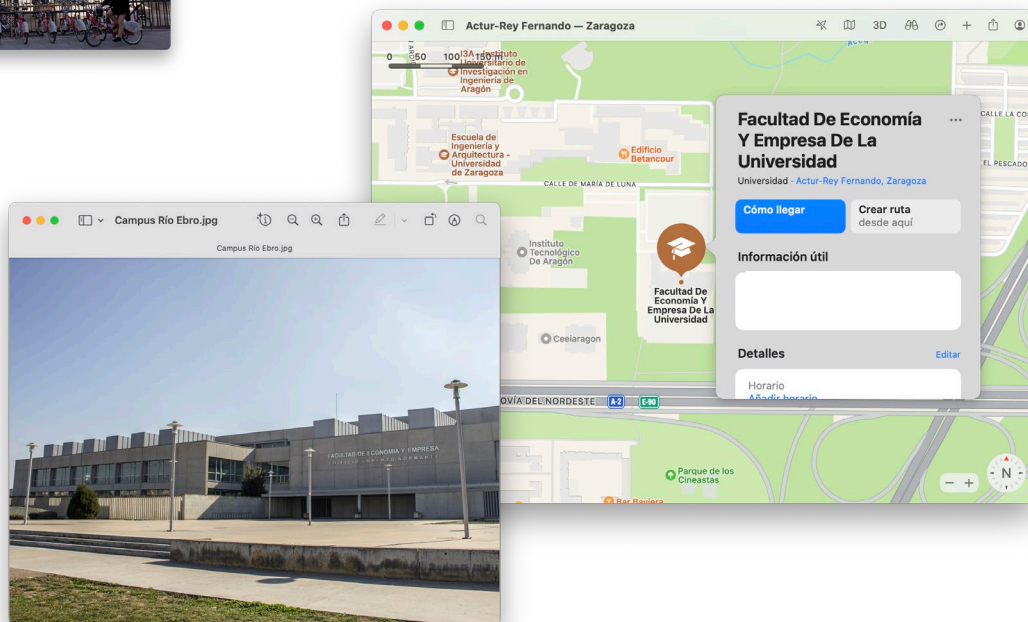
Actur-Rey Fernando — Zaragoza

3D

0 50 100 150 m

I3A - Instituto Universitario de Investigación en Ingeniería de Aragón

Escuela de Ingeniería y Arquitectura - Universidad de Zaragoza

Edificio Betancour

CALLE DE MARÍA DE LUNA

Instituto Tecnológico De Aragón

Facultad De Economía Y Empresa De La Universidad

Ceeiaragon

VÍA DEL NORDESTE A-2 E-90

Parque de los Cineastas

Bar Baviera

CALLE LA CO

EL PESCADO

Facultad De Economía Y Empresa De La Universidad

Universidad · Actur-Rey Fernando, Zaragoza

Cómo llegar

Crear ruta desde aquí

Información útil

Detalles

Editar

Horario

Añadir horario

N

Campus Río Ebro.jpg

Campus Río Ebro.jpg

FACULTAD DE ECONOMÍA Y EMPRESA